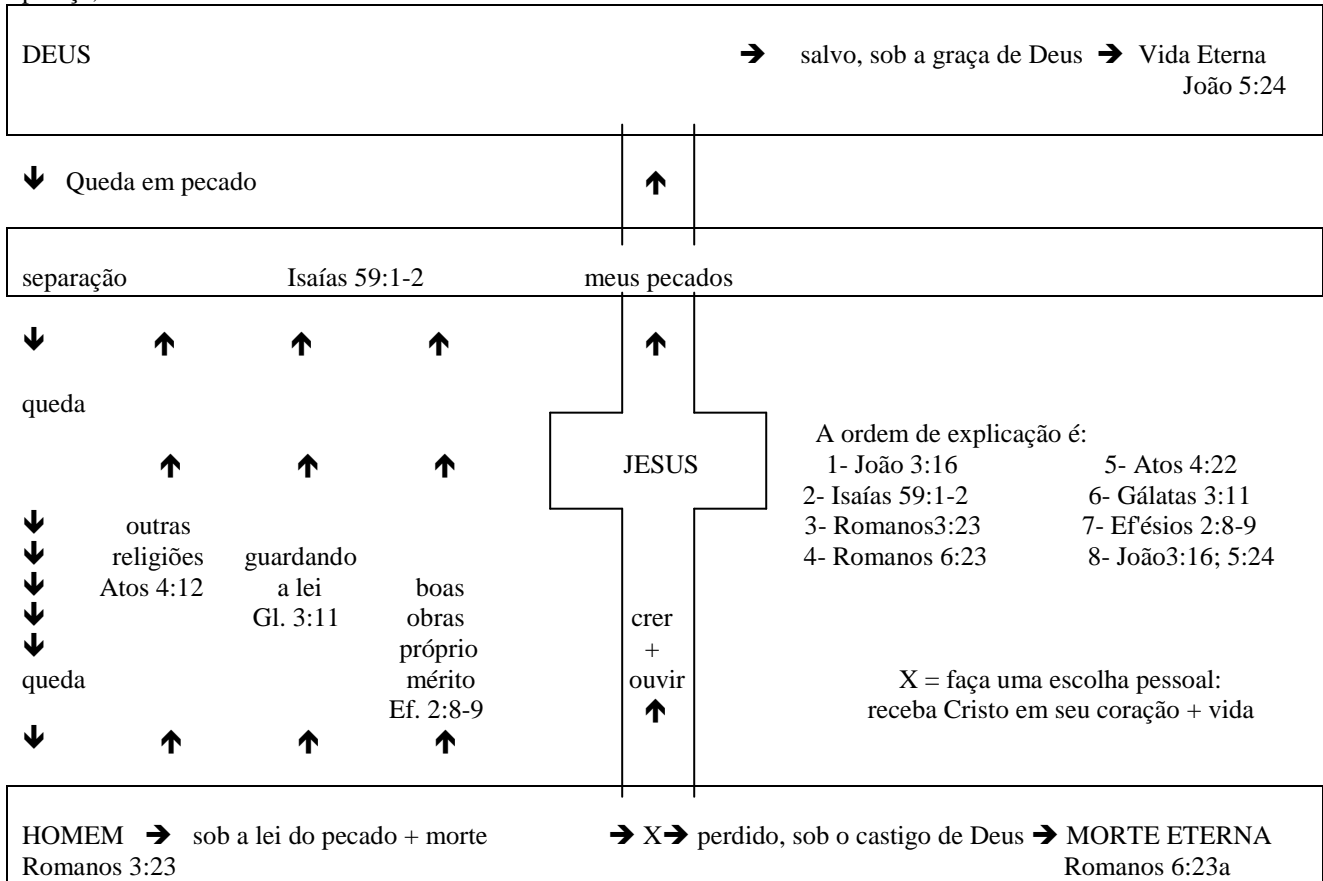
DEUS → salvo, sob a graça de Deus → Vida Eterna
João 5:24

↓ Queda em pecado ↑

separação Isaías 59:1-2 meus pecados

↓ ↑ ↑ ↑ ↑

queda

↑ ↑ ↑ JESUS

A ordem de explicação é:
1- João 3:16
2- Isaías 59:1-2
3- Romanos3:23
4- Romanos 6:23
5- Atos 4:22
6- Gálatas 3:11
7- Ef'ésios 2:8-9
8- João3:16; 5:24

↓ outras religiões Atos 4:12
↓ guardando a lei Gl. 3:11
↓ boas obras próprio mérito Ef. 2:8-9
↓ crer + ouvir ↑
↓
queda

X = faça uma escolha pessoal: receba Cristo em seu coração + vida

↓ ↑ ↑ ↑

HOMEM → sob a lei do pecado + morte → X → perdido, sob o castigo de Deus → MORTE ETERNA
Romanos 3:23 Romanos 6:23a